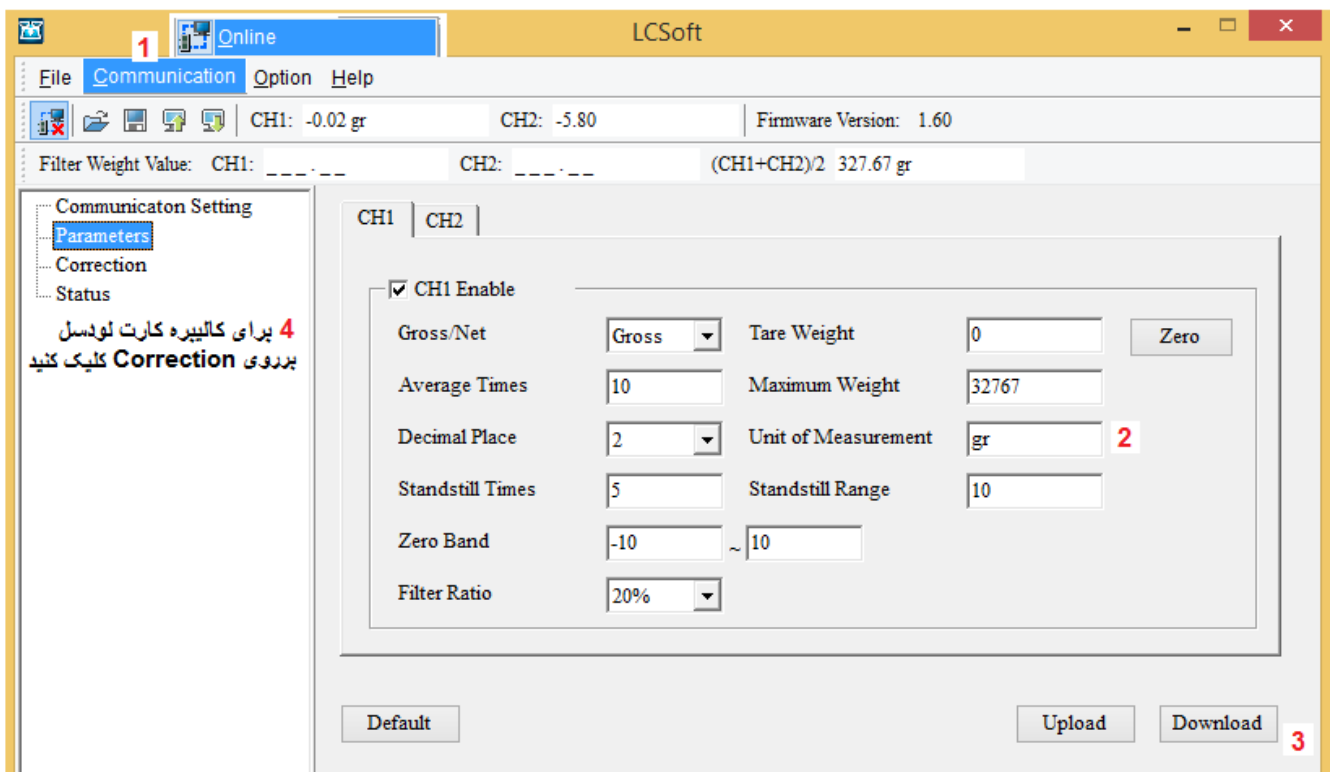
LCSoft

1 Online

File Communication Option Help

CH1: -0.02 gr CH2: -5.80 Firmware Version: 1.60

Filter Weight Value: CH1: ___.__ CH2: ___.__ (CH1+CH2)/2 327.67 gr

Communicaton Setting
Parameters
Correction
Status

4 برای کالیبره کارت لودسل برروی Correction کلیک کنید

CH1 CH2

CH1 Enable

| | | | | |
|---|---|---|---|---|
| Gross/Net | Gross | Tare Weight | 0 | Zero |
| Average Times | 10 | Maximum Weight | 32767 | |
| Decimal Place | 2 | Unit of Measurement | gr | 2 |
| Standstill Times | 5 | Standstill Range | 10 | |
| Zero Band | -10 ~ 10 | | | |
| Filter Ratio | 20% | | | |

Default Upload Download 3